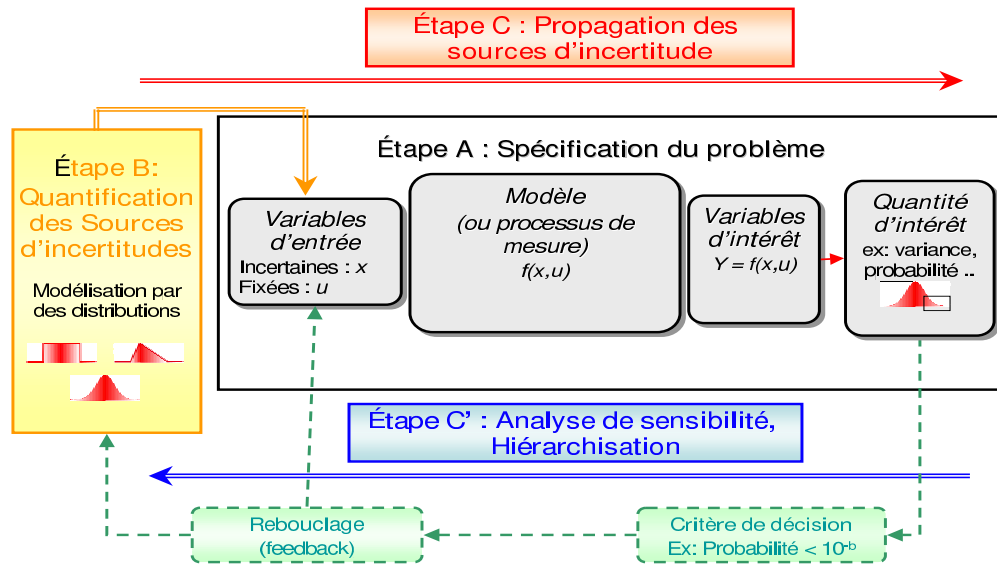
Étape C : Propagation des sources d'incertitude

Étape B: Quantification des Sources d'incertitudes

Modélisation par des distributions

Étape A : Spécification du problème

Variables d'entrée
Incertaines : $x$
Fixées : $u$

Modèle
(ou processus de mesure)
$f(x,u)$

Variables d'intérêt
$Y = f(x,u)$

Quantité d'intérêt
ex: variance, probabilité ..

Étape C' : Analyse de sensibilité, Hiérarchisation

Rebouclage
(feedback)

Critère de décision
Ex: Probabilité < $10^{-b}$